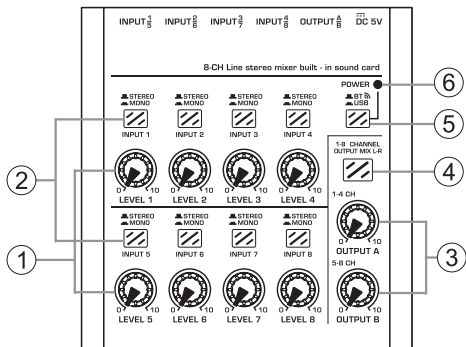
INPUT $\frac{1}{5}$ INPUT $\frac{2}{6}$ INPUT $\frac{3}{7}$ INPUT $\frac{4}{8}$ OUTPUT $\frac{A}{B}$ DC 5V

8-CH Line stereo mixer built - in sound card

POWER

6

STEREO MONO
INPUT 1

STEREO MONO
INPUT 2

STEREO MONO
INPUT 3

STEREO MONO
INPUT 4

BT USB

5

2

1-8 CHANNEL OUTPUT MIX L-R

4

0 10
LEVEL 1

0 10
LEVEL 2

0 10
LEVEL 3

0 10
LEVEL 4

1-4 CH

0 10
OUTPUT A

STEREO MONO
INPUT 5

STEREO MONO
INPUT 6

STEREO MONO
INPUT 7

STEREO MONO
INPUT 8

1

3

5-8 CH

0 10
LEVEL 5

0 10
LEVEL 6

0 10
LEVEL 7

0 10
LEVEL 8

0 10
OUTPUT B